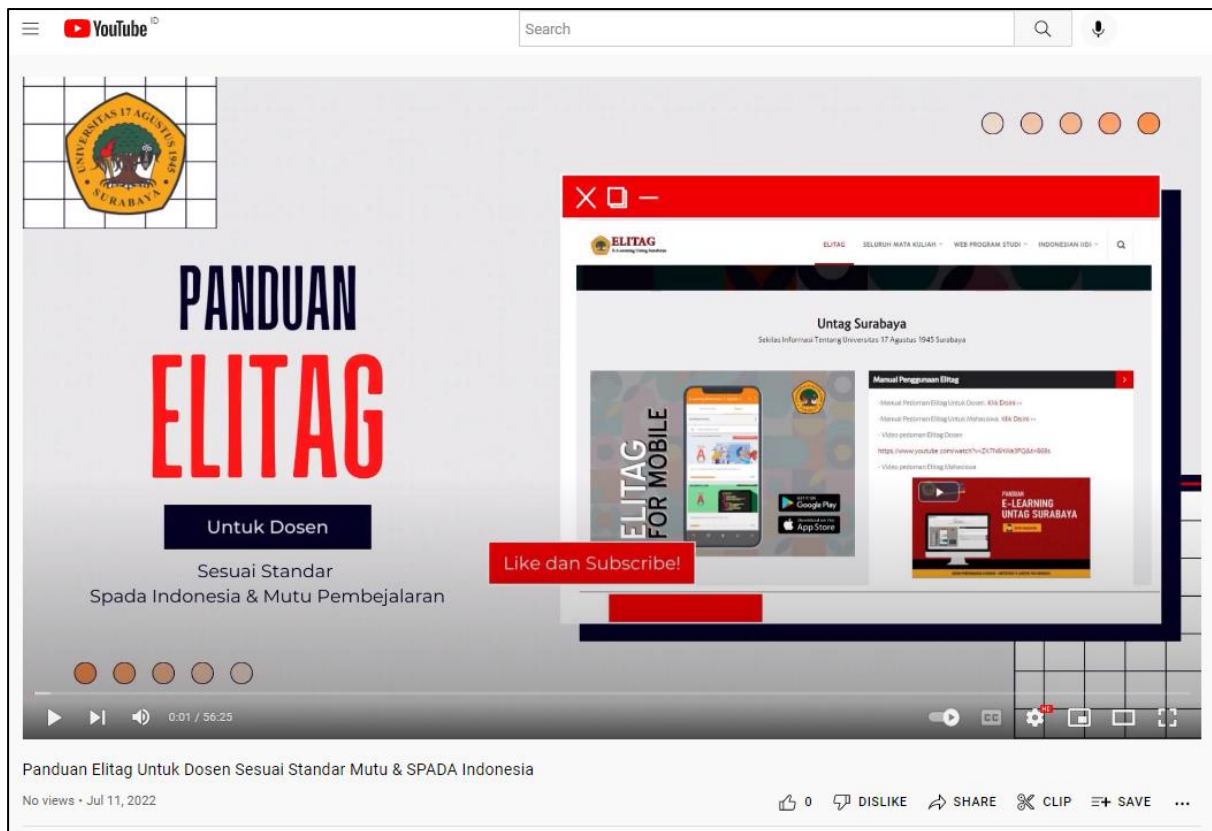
YouTube ID

Search

UNIVERSITAS 17 AGUSTUS 1945 SURABAYA

PANDUAN

ELITAG

Untuk Dosen

Sesuai Standar
Spada Indonesia & Mutu Pembejalaran

ELITAG

ELITAG SELURUH MATA KULIAH WEB PROGRAM STUDI INDONESIAN (ID)

Untag Surabaya

Sekilas Informasi Tentang Universitas 17 Agustus 1945 Surabaya

ELITAG FOR MOBILE

Google Play

App Store

Manual Penggunaan Elitag

- Manual Pedoman Elitag Untuk Dosen: Klik Disini >>

- Manual Pedoman Elitag Untuk Mahasiswa: Klik Disini >>

- Video pedoman Elitag Dosen

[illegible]

- Video pedoman Elitag Mahasiswa

PANDUAN E-LEARNING UNTAG SURABAYA

Like dan Subscribe!

0:01 / 56:25

Panduan Elitag Untuk Dosen Sesuai Standar Mutu & SPADA Indonesia

No views • Jul 11, 2022

0 DISLIKE SHARE CLIP SAVE ...